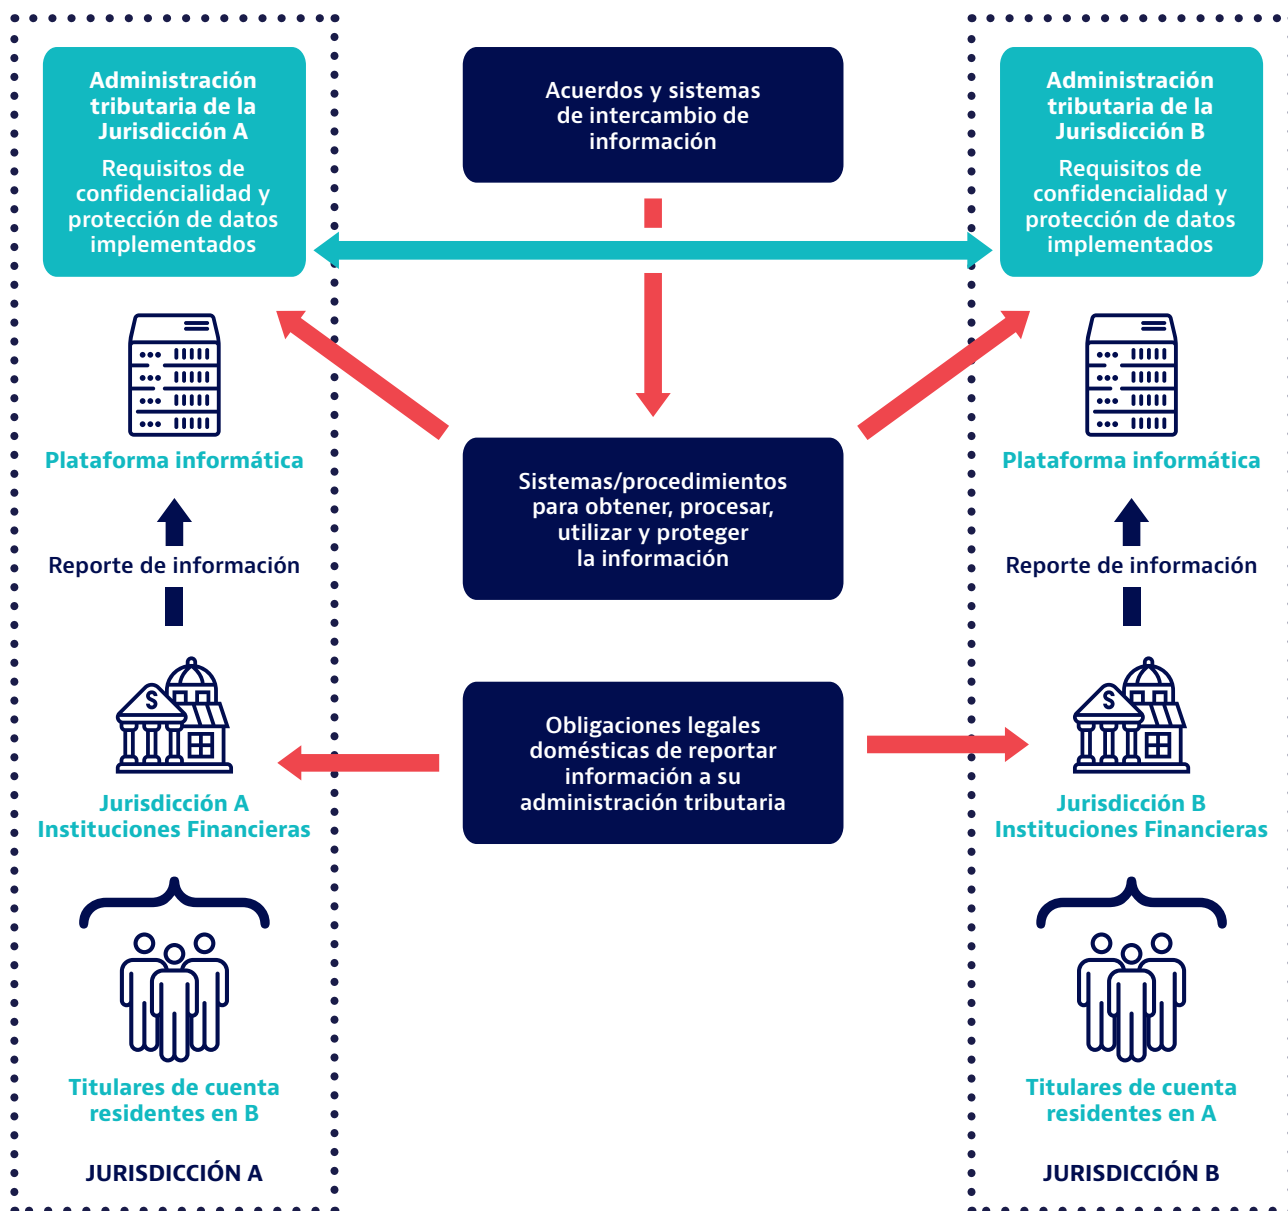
Administración tributaria de la Jurisdicción A

Requisitos de confidencialidad y protección de datos implementados

Plataforma informática

Reporte de información

Jurisdicción A
Instituciones Financieras

Titulares de cuenta residentes en B

JURISDICCIÓN A

Acuerdos y sistemas de intercambio de información

Sistemas/procedimientos para obtener, procesar, utilizar y proteger la información

Obligaciones legales domésticas de reportar información a su administración tributaria

Administración tributaria de la Jurisdicción B

Requisitos de confidencialidad y protección de datos implementados

Plataforma informática

Reporte de información

Jurisdicción B
Instituciones Financieras

Titulares de cuenta residentes en A

JURISDICCIÓN B